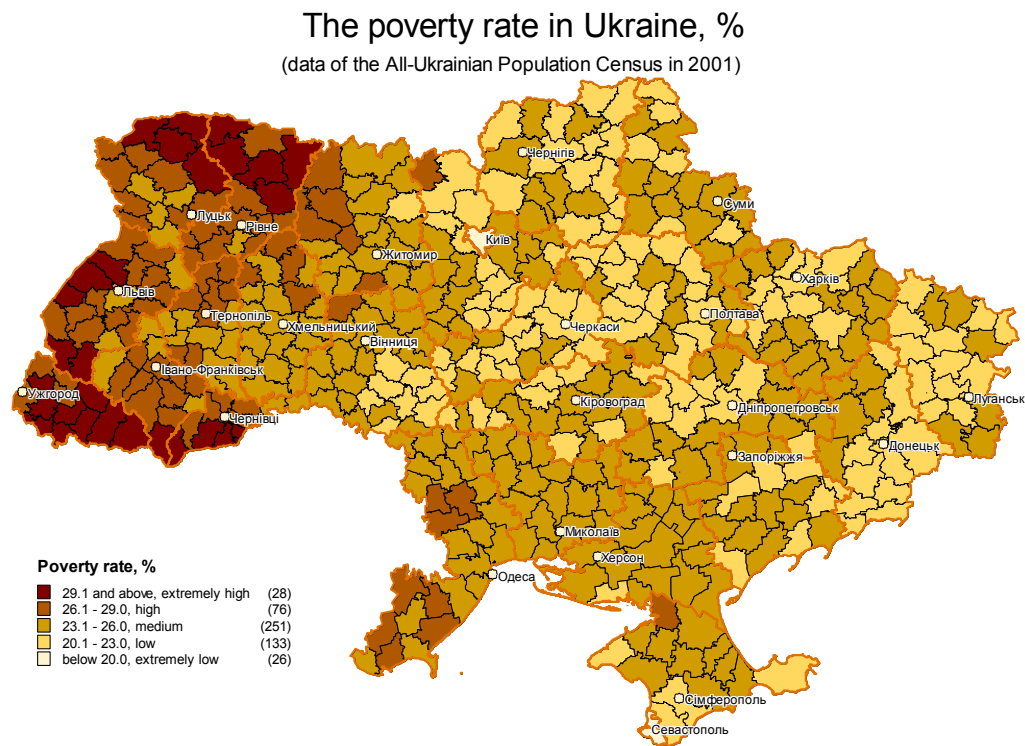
The poverty rate in Ukraine, %
(data of the All-Ukrainian Population Census in 2001)

Чернігів
Суми
Луцьк
Рівне
Житомир
Київ
Харків
Львів
Тернопіль
Хмельницький
Черкаси
Полтава
Вінниця
Івано-Франківськ
Ужгород
Чернівці
Кіровоград
Дніпропетровськ
Луганськ
Донецьк
Запоріжжя
Миколаїв
Херсон
Одеса
Сімферополь
Севастополь

Poverty rate, %

| | | |
|---|---|---|
| | 29.1 and above, extremely high | (28) |
| | 26.1 - 29.0, high | (76) |
| | 23.1 - 26.0, medium | (251) |
| | 20.1 - 23.0, low | (133) |
| | below 20.0, extremely low | (26) |